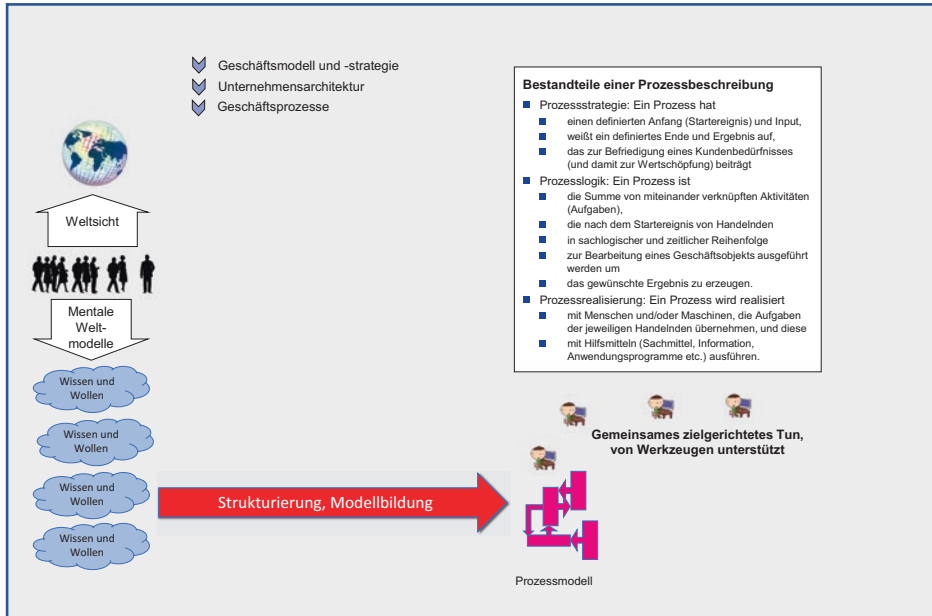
Geschäftsmodell und -strategie
Unternehmensarchitektur
Geschäftsprozesse

Bestandteile einer Prozessbeschreibung

Prozessstrategie: Ein Prozess hat
einen definierten Anfang (Startereignis) und Input,
weißt ein definiertes Ende und Ergebnis auf,
das zur Befriedigung eines Kundenbedürfnisses (und damit zur Wertschöpfung) beiträgt

Prozesslogik: Ein Prozess ist
die Summe von miteinander verknüpften Aktivitäten (Aufgaben),
die nach dem Startereignis von Handelnden
in sachlogischer und zeitlicher Reihenfolge
zur Bearbeitung eines Geschäftsobjekts ausgeführt werden um
das gewünschte Ergebnis zu erzeugen.

Prozessrealisierung: Ein Prozess wird realisiert
mit Menschen und/oder Maschinen, die Aufgaben der jeweiligen Handelnden übernehmen, und diese
mit Hilfsmitteln (Sachmittel, Information, Anwendungsprogramme etc.) ausführen.

Weltsicht

Mentale Welt-modelle

Wissen und Wollen

Wissen und Wollen

Wissen und Wollen

Wissen und Wollen

Gemeinsames zielgerichtetes Tun, von Werkzeugen unterstützt

Strukturierung, Modellbildung

Prozessmodell